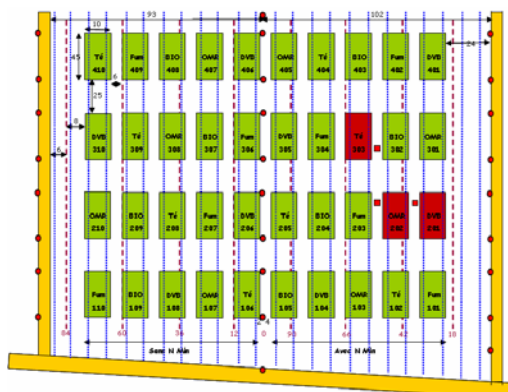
193
102
10
24
45
6
25
8
6

Té 410
Fum 409
BIO 408
OMR 407
DVB 406
OMR 405
Té 404
BIO 403
Fum 402
DVB 401

DVB 310
Té 309
OMR 308
BIO 307
Fum 306
DVB 305
Fum 304
Té 303
BIO 302
OMR 301

OMR 210
BIO 209
Té 208
Fum 207
DVB 206
Té 205
BIO 204
Fum 203
OMR 202
DVB 201

Fum 110
BIO 109
DVB 108
OMR 107
Té 106
BIO 105
DVB 104
OMR 103
Té 102
Fum 101

84
60
36
12
0
96
60
48
24
10

Sans N Min
Avec N Min